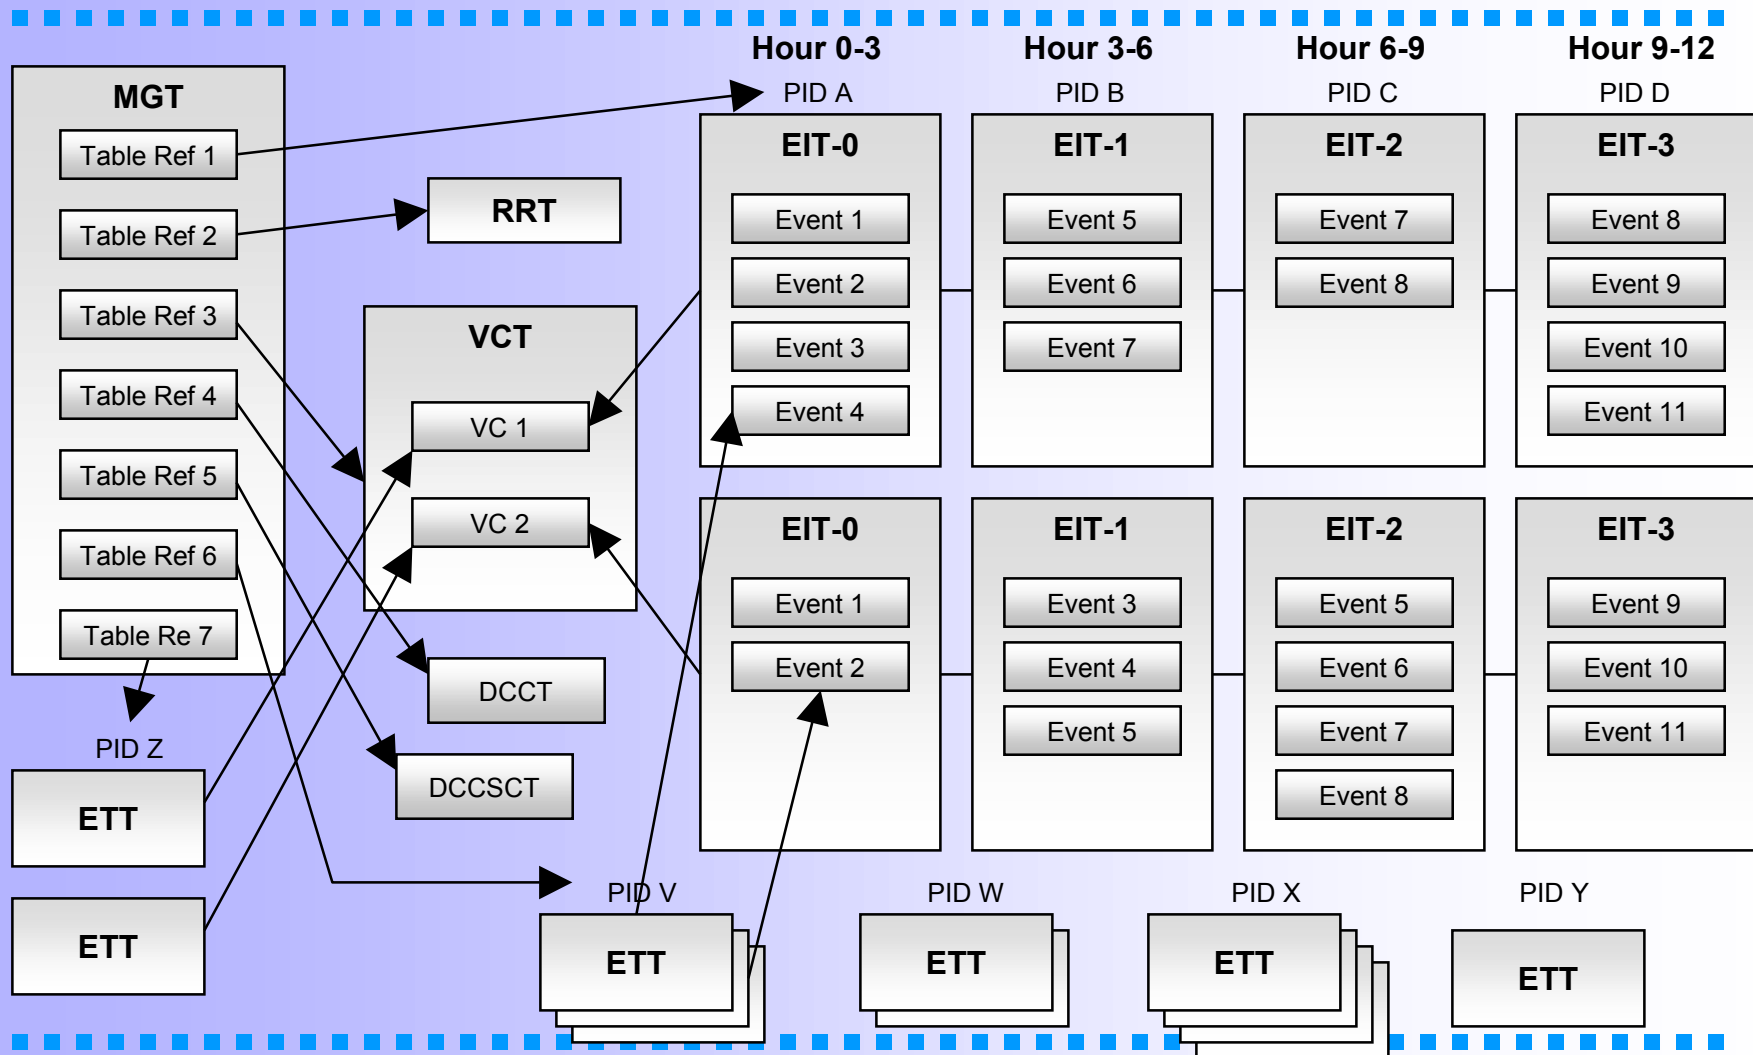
Hour 0-3
Hour 3-6
Hour 6-9
Hour 9-12

MGT
Table Ref 1
Table Ref 2
Table Ref 3
Table Ref 4
Table Ref 5
Table Ref 6
Table Re 7

RRT

VCT
VC 1
VC 2

DCCT
DCCSCT

PID Z
ETT
ETT

PID A
EIT-0
Event 1
Event 2
Event 3
Event 4

PID B
EIT-1
Event 5
Event 6
Event 7

PID C
EIT-2
Event 7
Event 8

PID D
EIT-3
Event 8
Event 9
Event 10
Event 11

EIT-0
Event 1
Event 2

EIT-1
Event 3
Event 4
Event 5

EIT-2
Event 5
Event 6
Event 7
Event 8

EIT-3
Event 9
Event 10
Event 11

PID V
ETT
PID W
ETT
PID X
ETT
PID Y
ETT